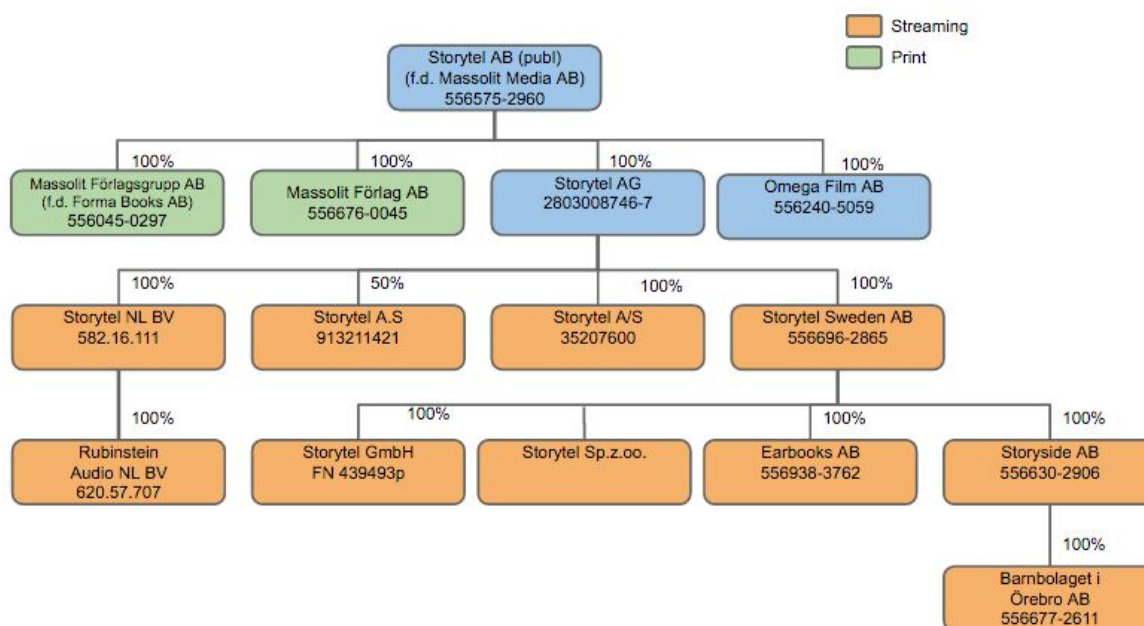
Streaming
Print

Storytel AB (publ)
(f.d. Massolit Media AB)
556575-2960

100%
Massolit Förlagsgrupp AB
(f.d. Forma Books AB)
556045-0297

100%
Massolit Förlag AB
556676-0045

100%
Storytel AG
2803008746-7

100%
Omega Film AB
556240-5059

100%
Storytel NL BV
582.16.111

50%
Storytel A.S
913211421

100%
Storytel A/S
35207600

100%
Storytel Sweden AB
556696-2865

100%
Rubinstein
Audio NL BV
620.57.707

100%
Storytel GmbH
FN 439493p

Storytel Sp.z.oo.

100%
Earbooks AB
556938-3762

100%
Storyside AB
556630-2906

100%
Barnbolaget i
Örebro AB
556677-2611